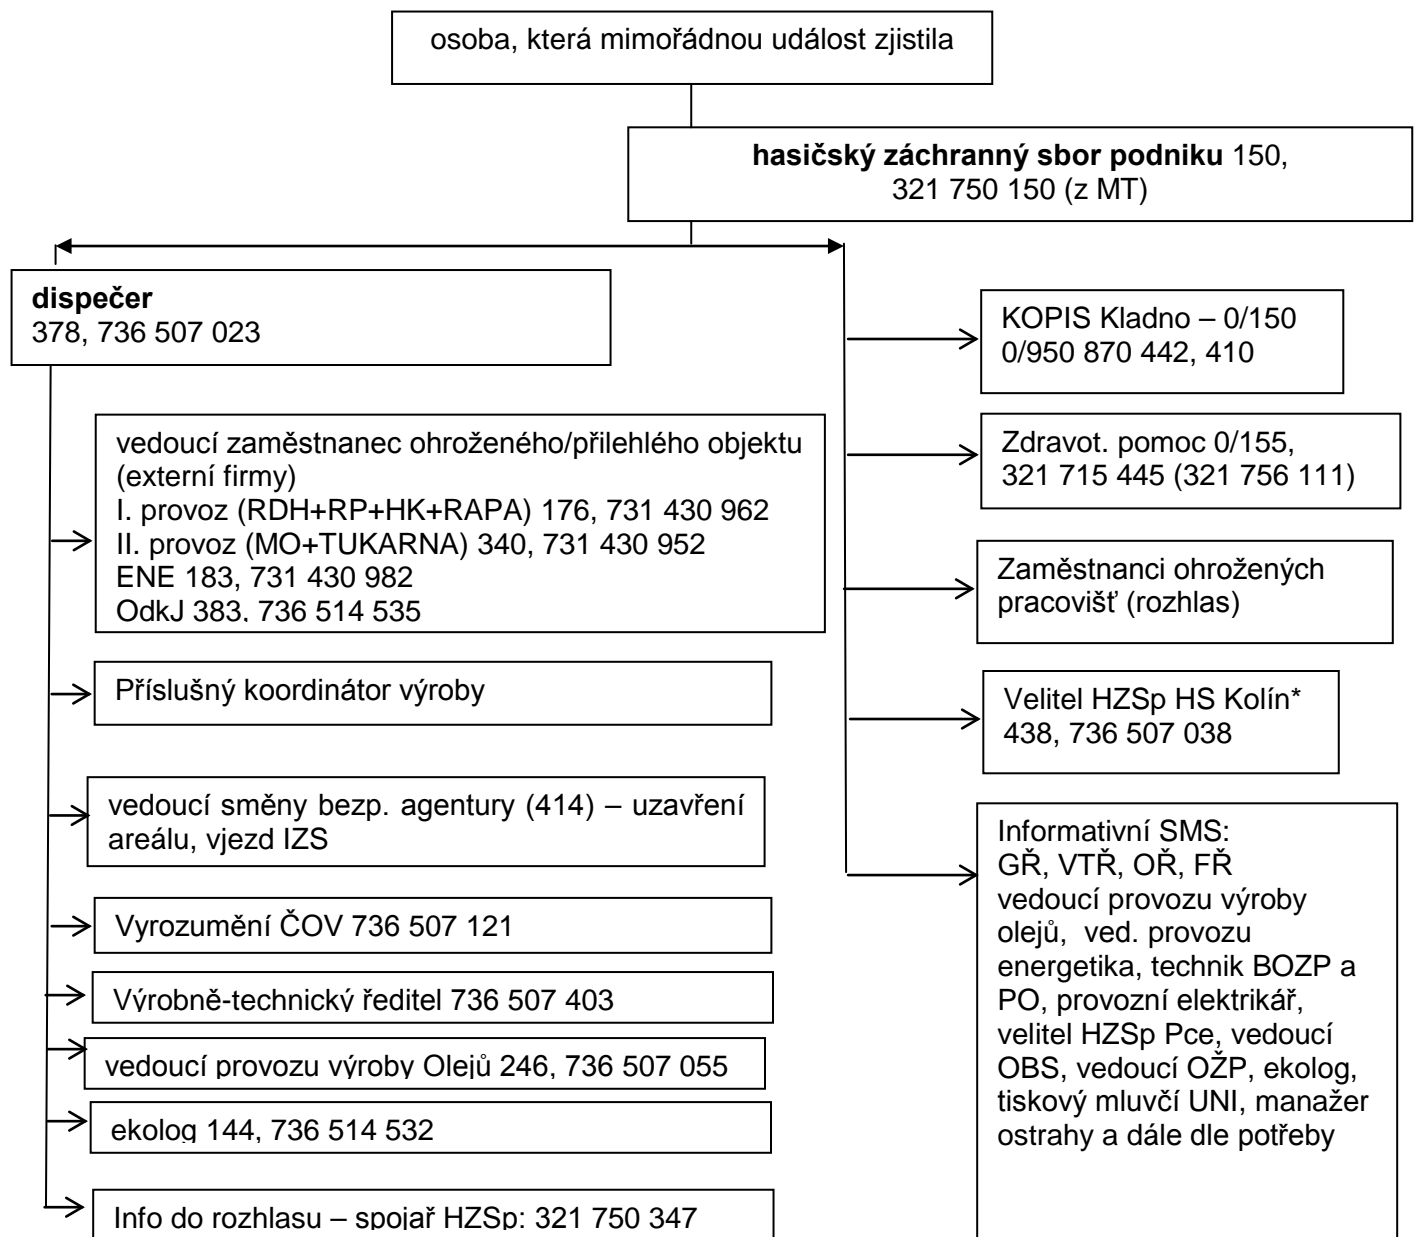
osoba, která mimořádnou událost zjistila

**hasičský záchranný sbor podniku** 150, 321 750 150 (z MT)

**dispečer**
378, 736 507 023

vedoucí zaměstnanec ohroženého/přilehlého objektu (externí firmy)
I. provoz (RDH+RP+HK+RAPA) 176, 731 430 962
II. provoz (MO+TUKARNA) 340, 731 430 952
ENE 183, 731 430 982
OdkJ 383, 736 514 535

Příslušný koordinátor výroby

vedoucí směny bezp. agentury (414) – uzavření areálu, vjezd IZS

Vyrozumění ČOV 736 507 121

Výrobně-technický ředitel 736 507 403

vedoucí provozu výroby Olejů 246, 736 507 055

ekolog 144, 736 514 532

Info do rozhlasu – spojař HZSp: 321 750 347

KOPIS Kladno – 0/150
0/950 870 442, 410

Zdravot. pomoc 0/155,
321 715 445 (321 756 111)

Zaměstnanci ohrožených pracovišť (rozhlas)

Velitel HZSp HS Kolín*
438, 736 507 038

Informativní SMS:
GŘ, VTŘ, OŘ, FŘ
vedoucí provozu výroby olejů, ved. provozu energetika, technik BOZP a PO, provozní elektrikář, velitel HZSp Pce, vedoucí OBS, vedoucí OŽP, ekolog, tiskový mluvčí UNI, manažer ostrahy a dále dle potřeby